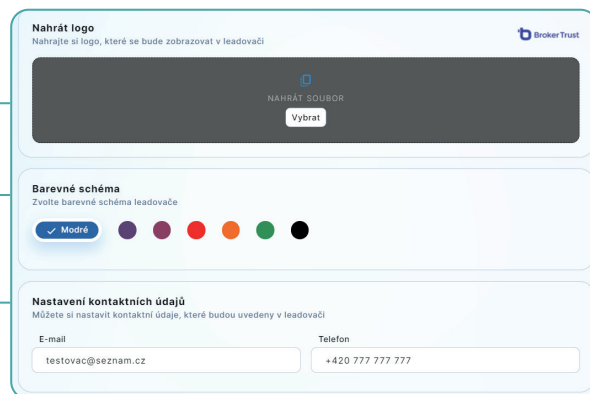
Nahrát logo
Nahrajte si logo, které se bude zobrazovat v leadovači

Broker Trust

NAHRÁT SOUBOR
Vybrat

Barevné schéma
Zvolte barevné schéma leadovače

Modré

Nastavení kontaktních údajů
Můžete si nastavit kontaktní údaje, které budou uvedeny v leadovači

E-mail
testovac@seznam.cz

Telefon
+420 777 777 777